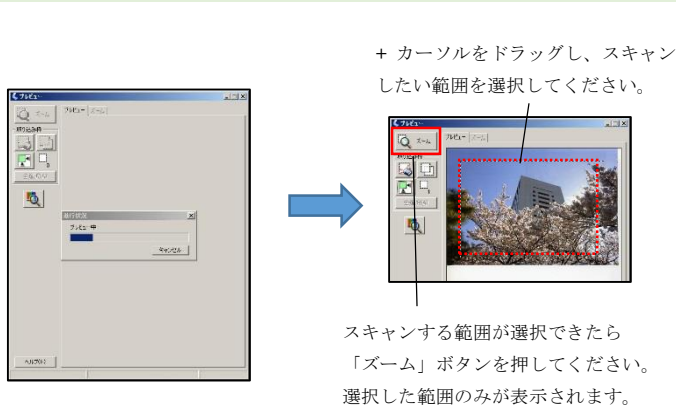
+ カーソルをドラッグし、スキャンしたい範囲を選択してください。

プレビュー
ズーム
プレビュー
ズーム
取り込み条件
実行状況
プレビュー中
キャンセル
ヘルプ

プレビュー
ズーム
プレビュー
ズーム
取り込み条件

スキャンする範囲が選択できたら「ズーム」ボタンを押してください。選択した範囲のみが表示されます。